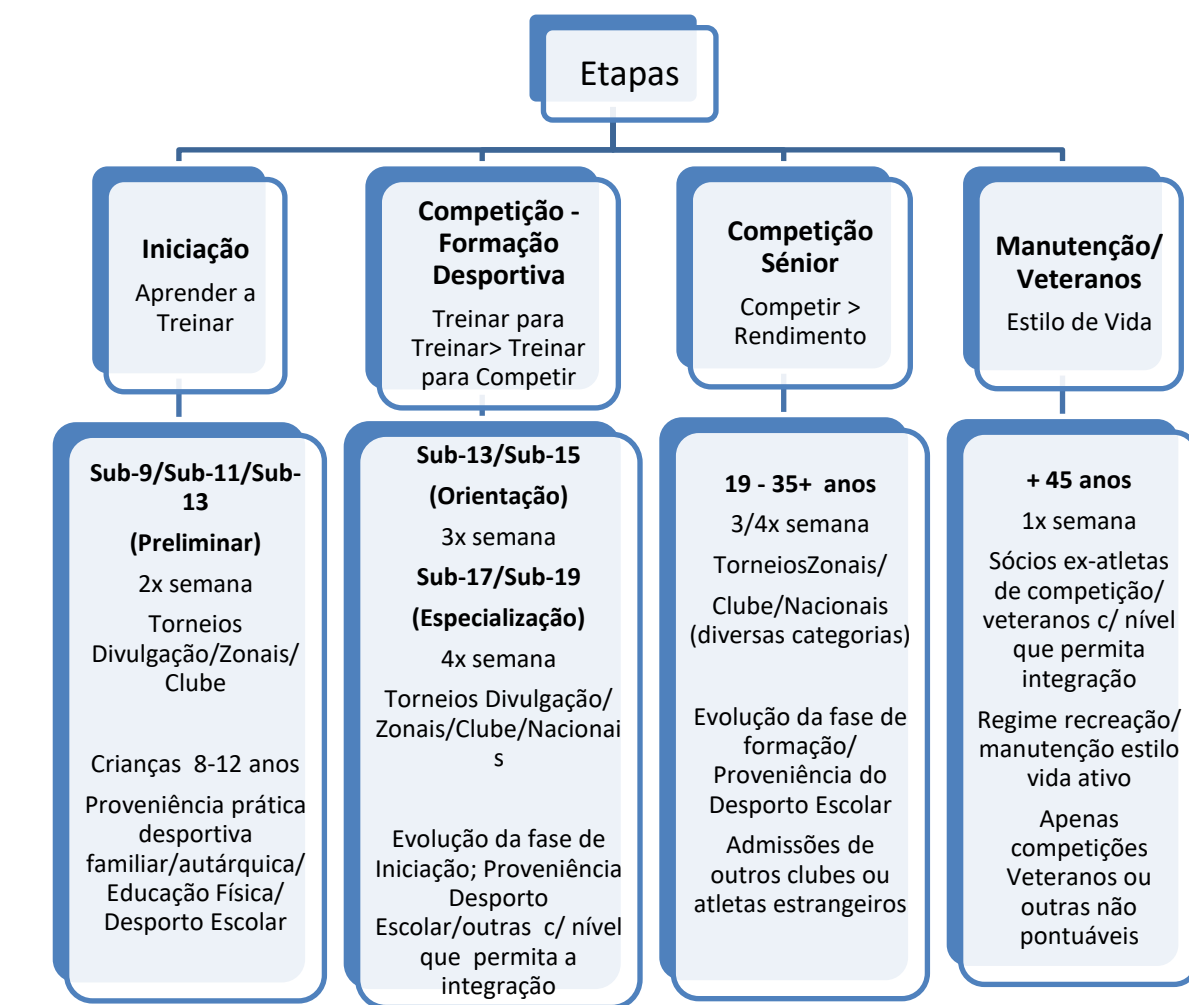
Etapas

**Iniciação**
Aprender a Treinar

**Competição - Formação Desportiva**
Treinar para Treinar> Treinar para Competir

**Competição Sénior**
Competir > Rendimento

**Manutenção/ Veteranos**
Estilo de Vida

**Sub-9/Sub-11/Sub-13**
**(Preliminar)**
2x semana
Torneios Divulgação/Zonais/ Clube

Crianças 8-12 anos
Proveniência prática desportiva familiar/autárquica/ Educação Física/ Desporto Escolar

**Sub-13/Sub-15**
**(Orientação)**
3x semana
**Sub-17/Sub-19**
**(Especialização)**
4x semana
Torneios Divulgação/ Zonais/Clube/Nacionais

Evolução da fase de Iniciação; Proveniência Desporto Escolar/outras c/ nível que permita a integração

**19 - 35+ anos**
3/4x semana
TorneiosZonais/ Clube/Nacionais (diversas categorias)

Evolução da fase de formação/ Proveniência do Desporto Escolar
Admissões de outros clubes ou atletas estrangeiros

**+ 45 anos**
1x semana
Sócios ex-atletas de competição/ veteranos c/ nível que permita integração
Regime recreação/ manutenção estilo vida ativo
Apenas competições Veteranos ou outras não pontuáveis